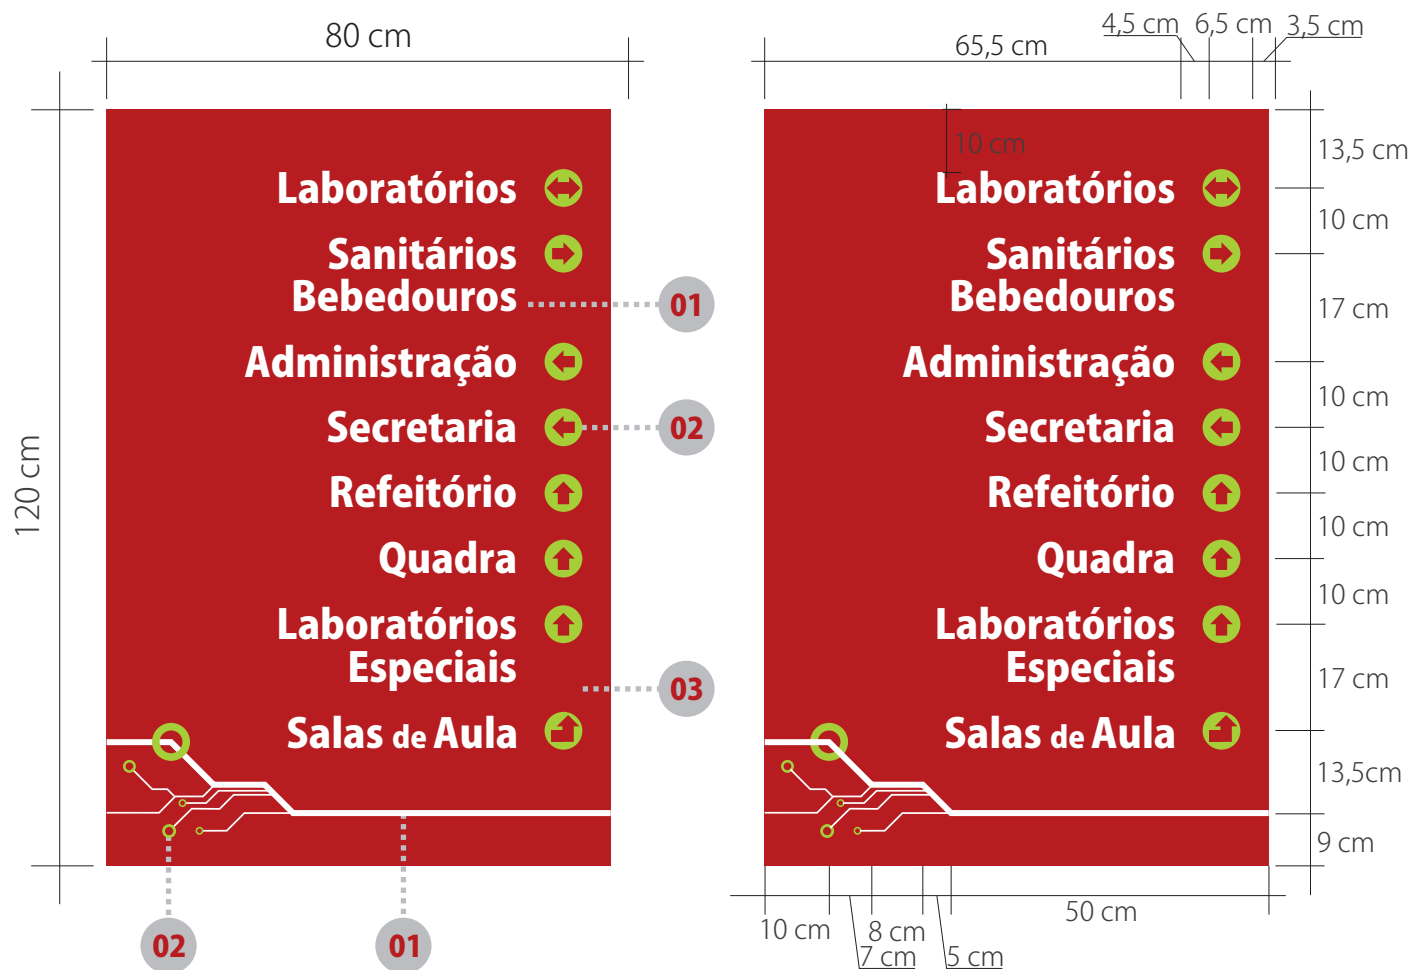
80 cm

120 cm

Laboratórios
Sanitários
Bebedouros
Administração
Secretaria
Refeitório
Quadra
Laboratórios Especiais
Salas de Aula

01
02
03
02
01

4,5 cm 6,5 cm 3,5 cm
65,5 cm

10 cm
Laboratórios
Sanitários
Bebedouros
Administração
Secretaria
Refeitório
Quadra
Laboratórios Especiais
Salas de Aula

13,5 cm
10 cm
17 cm
10 cm
10 cm
10 cm
10 cm
17 cm
13,5cm
9 cm

10 cm
8 cm
7 cm
5 cm
50 cm